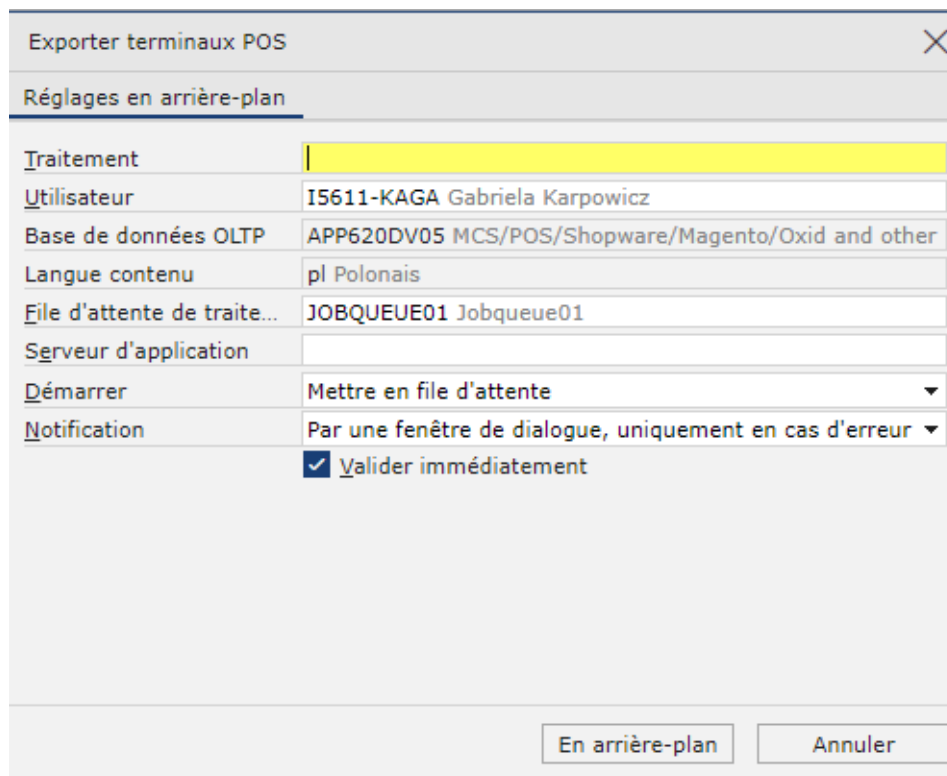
Exporter terminaux POS

Réglages en arrière-plan

| | |
|---|---|
| Traitement | |
| Utilisateur | I5611-KAGA Gabriela Karpowicz |
| Base de données OLTP | APP620DV05 MCS/POS/Shopware/Magento/Oxid and other |
| Langue contenu | pl Polonais |
| File d'attente de traite... | JOBQUEUE01 Jobqueue01 |
| Serveur d'application | |
| Démarrer | Mettre en file d'attente |
| Notification | Par une fenêtre de dialogue, uniquement en cas d'erreur |

Valider immédiatement

En arrière-plan
Annuler